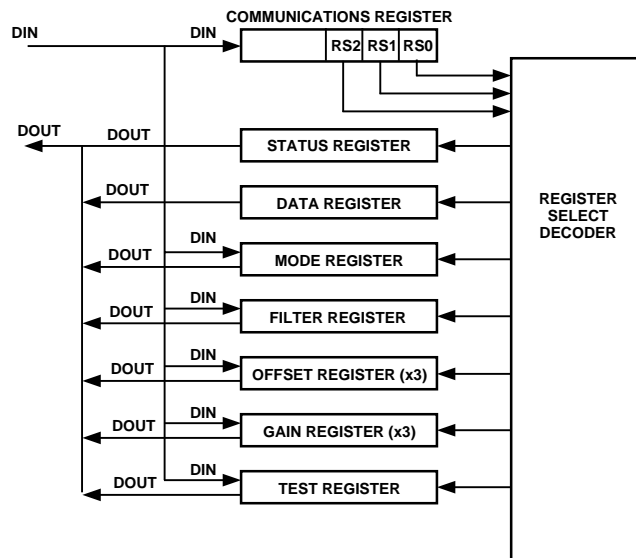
COMMUNICATIONS REGISTER

DIN

DIN

RS2 RS1 RS0

DOUT

DOUT

STATUS REGISTER

DOUT

DATA REGISTER

REGISTER SELECT DECODER

DIN

DOUT

MODE REGISTER

DIN

DOUT

FILTER REGISTER

DIN

DOUT

OFFSET REGISTER (x3)

DIN

DOUT

GAIN REGISTER (x3)

DIN

DOUT

TEST REGISTER